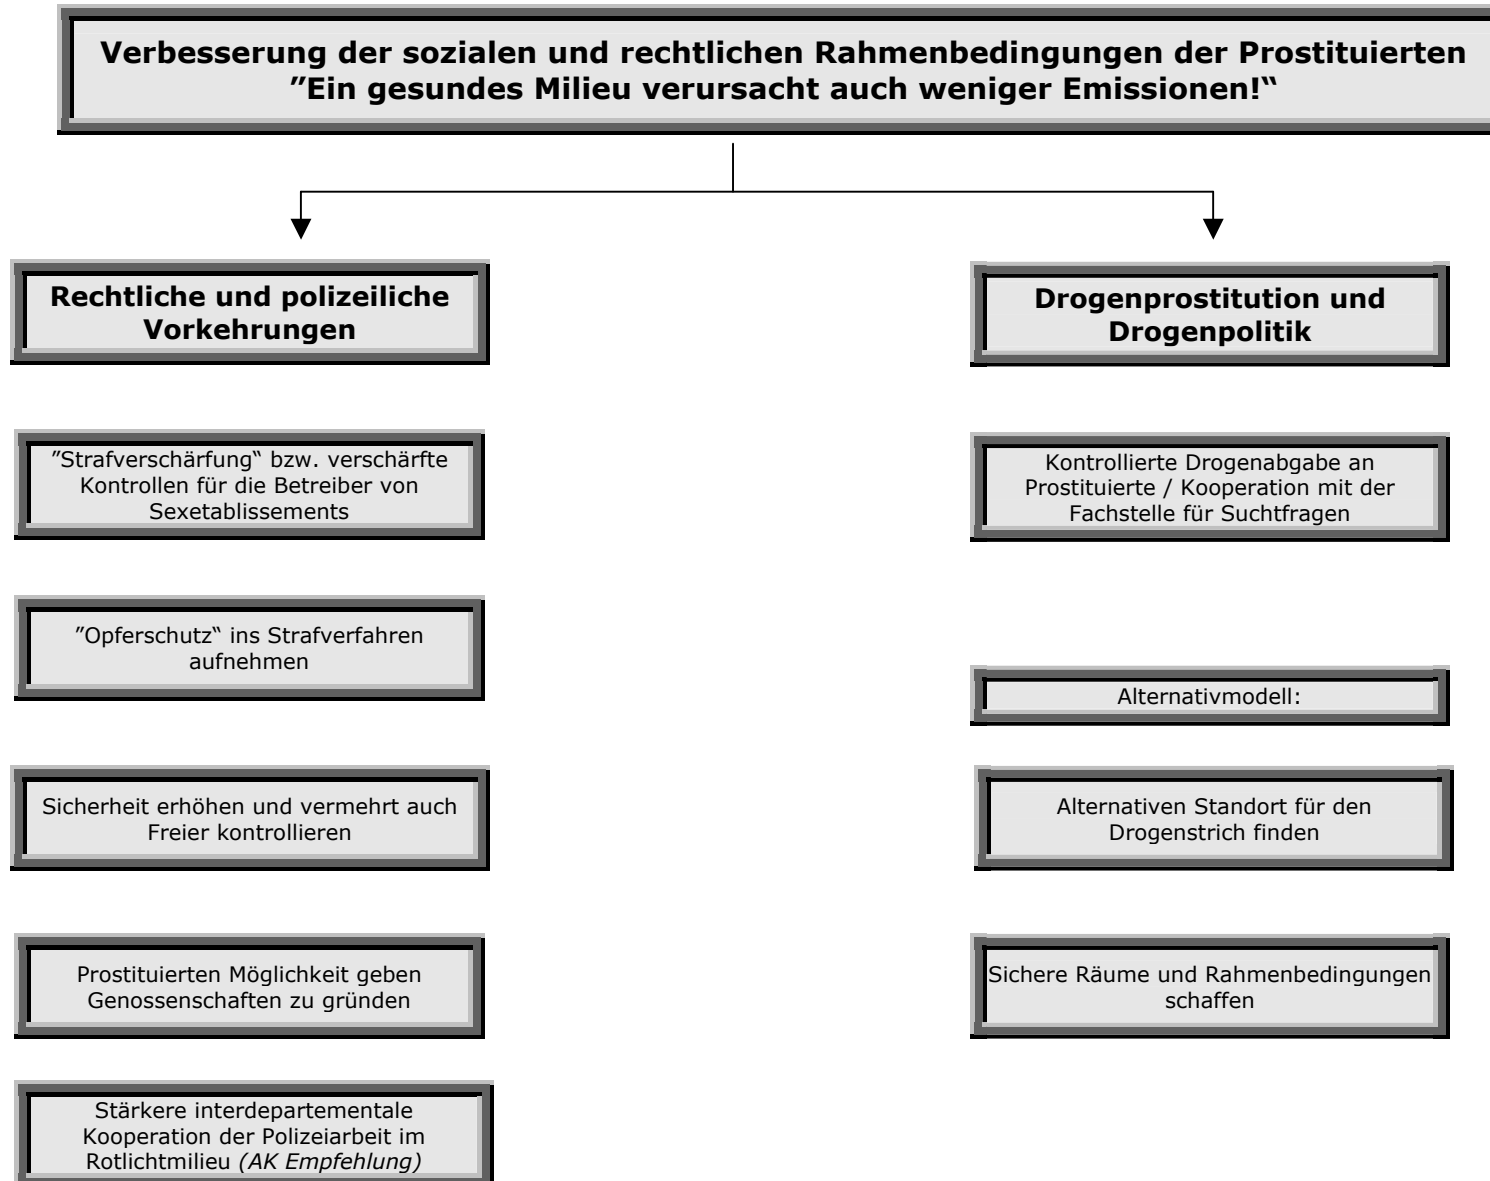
**Verbesserung der sozialen und rechtlichen Rahmenbedingungen der Prostituierten ”Ein gesundes Milieu verursacht auch weniger Emissionen!‟**

**Rechtliche und polizeiliche Vorkehrungen**

”Strafverschärfung‟ bzw. verschärfte Kontrollen für die Betreiber von Sexetablissements

”Opferschutz‟ ins Strafverfahren aufnehmen

Sicherheit erhöhen und vermehrt auch Freier kontrollieren

Prostituierten Möglichkeit geben Genossenschaften zu gründen

Stärkere interdepartementale Kooperation der Polizeiarbeit im Rotlichtmilieu *(AK Empfehlung)*

**Drogenprostitution und Drogenpolitik**

Kontrollierte Drogenabgabe an Prostituierte / Kooperation mit der Fachstelle für Suchtfragen

Alternativmodell:

Alternativen Standort für den Drogenstrich finden

Sichere Räume und Rahmenbedingungen schaffen